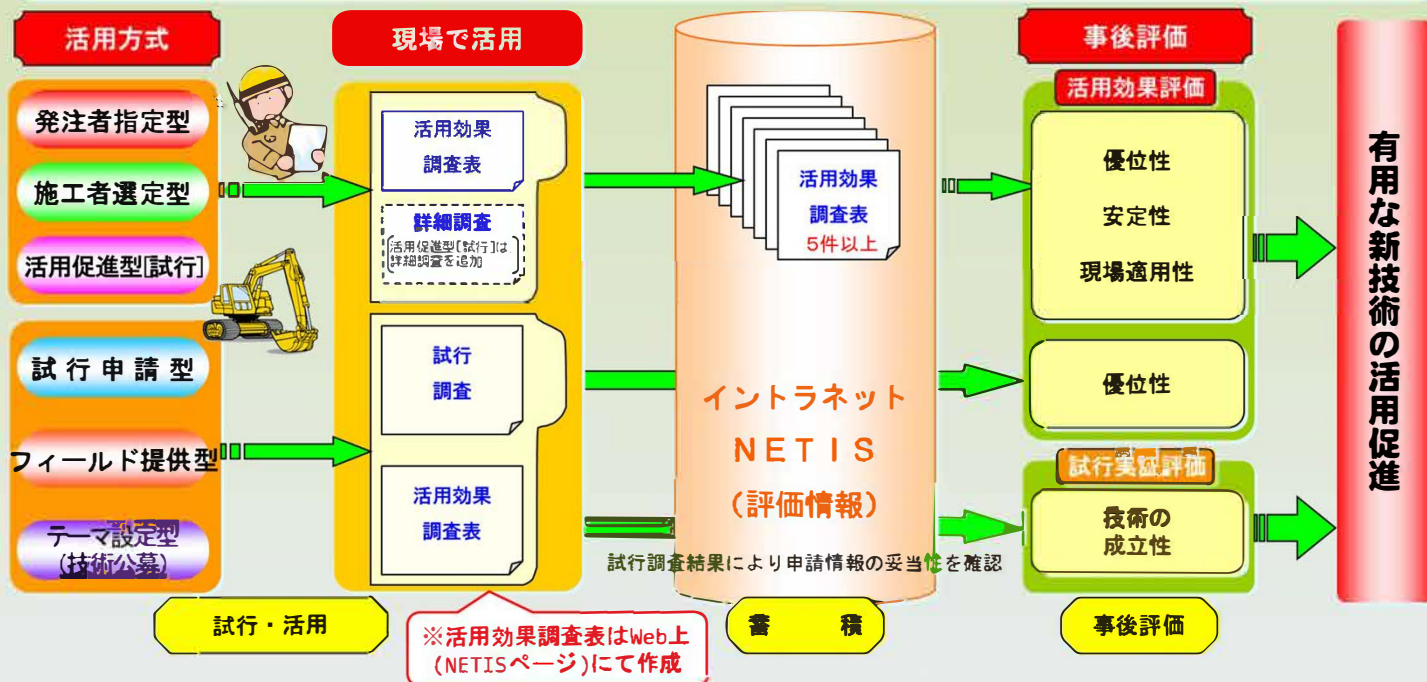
活用方式

発注者指定型

施工者選定型

活用促進型[試行]

試行申請型

フィールド提供型

テーマ設定型（技術公募）

現場で活用

活用効果調査表

詳細調査
活用促進型[試行]は詳細調査を追加

試行調査

活用効果調査表

活用効果調査表
5件以上

イントラネット
NETIS
(評価情報)

試行調査結果により申請情報の妥当性を確認

事後評価

活用効果評価

優位性
安定性
現場適用性

優位性

試行実証評価

技術の成立性

有用な新技術の活用促進

試行・活用

※活用効果調査表はWeb上(NETISページ)にて作成

蓄　積

事後評価